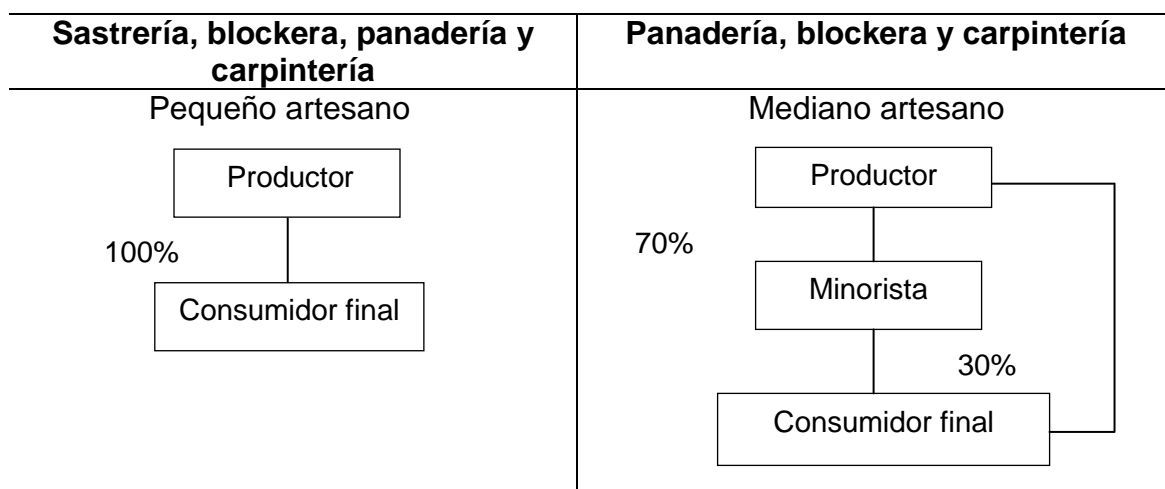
| Sastrería, blockera, panadería y carpintería | Panadería, blockera y carpintería |
|---|---|
| Pequeño artesano | Mediano artesano |
| Productor<br>100%<br>Consumidor final | Productor<br>70%<br>Minorista<br>30%<br>Consumidor final |